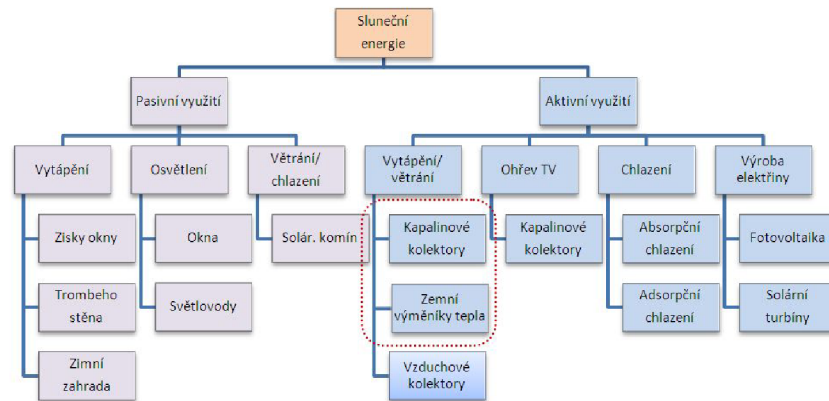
Sluneční energie

Pasivní využití

Aktivní využití

Vytápění

Osvětlení

Větrání/ chlazení

Vytápění/ větrání

Ohřev TV

Chlazení

Výroba elektřiny

Zisky okny

Okna

Solár. komín

Kapalinové kolektory

Kapalinové kolektory

Absorpční chlazení

Fotovoltaika

Trombeho stěna

Světlovody

Zemní výměníky tepla

Adsorpční chlazení

Solární turbíny

Zimní zahrada

Vzduchové kolektory